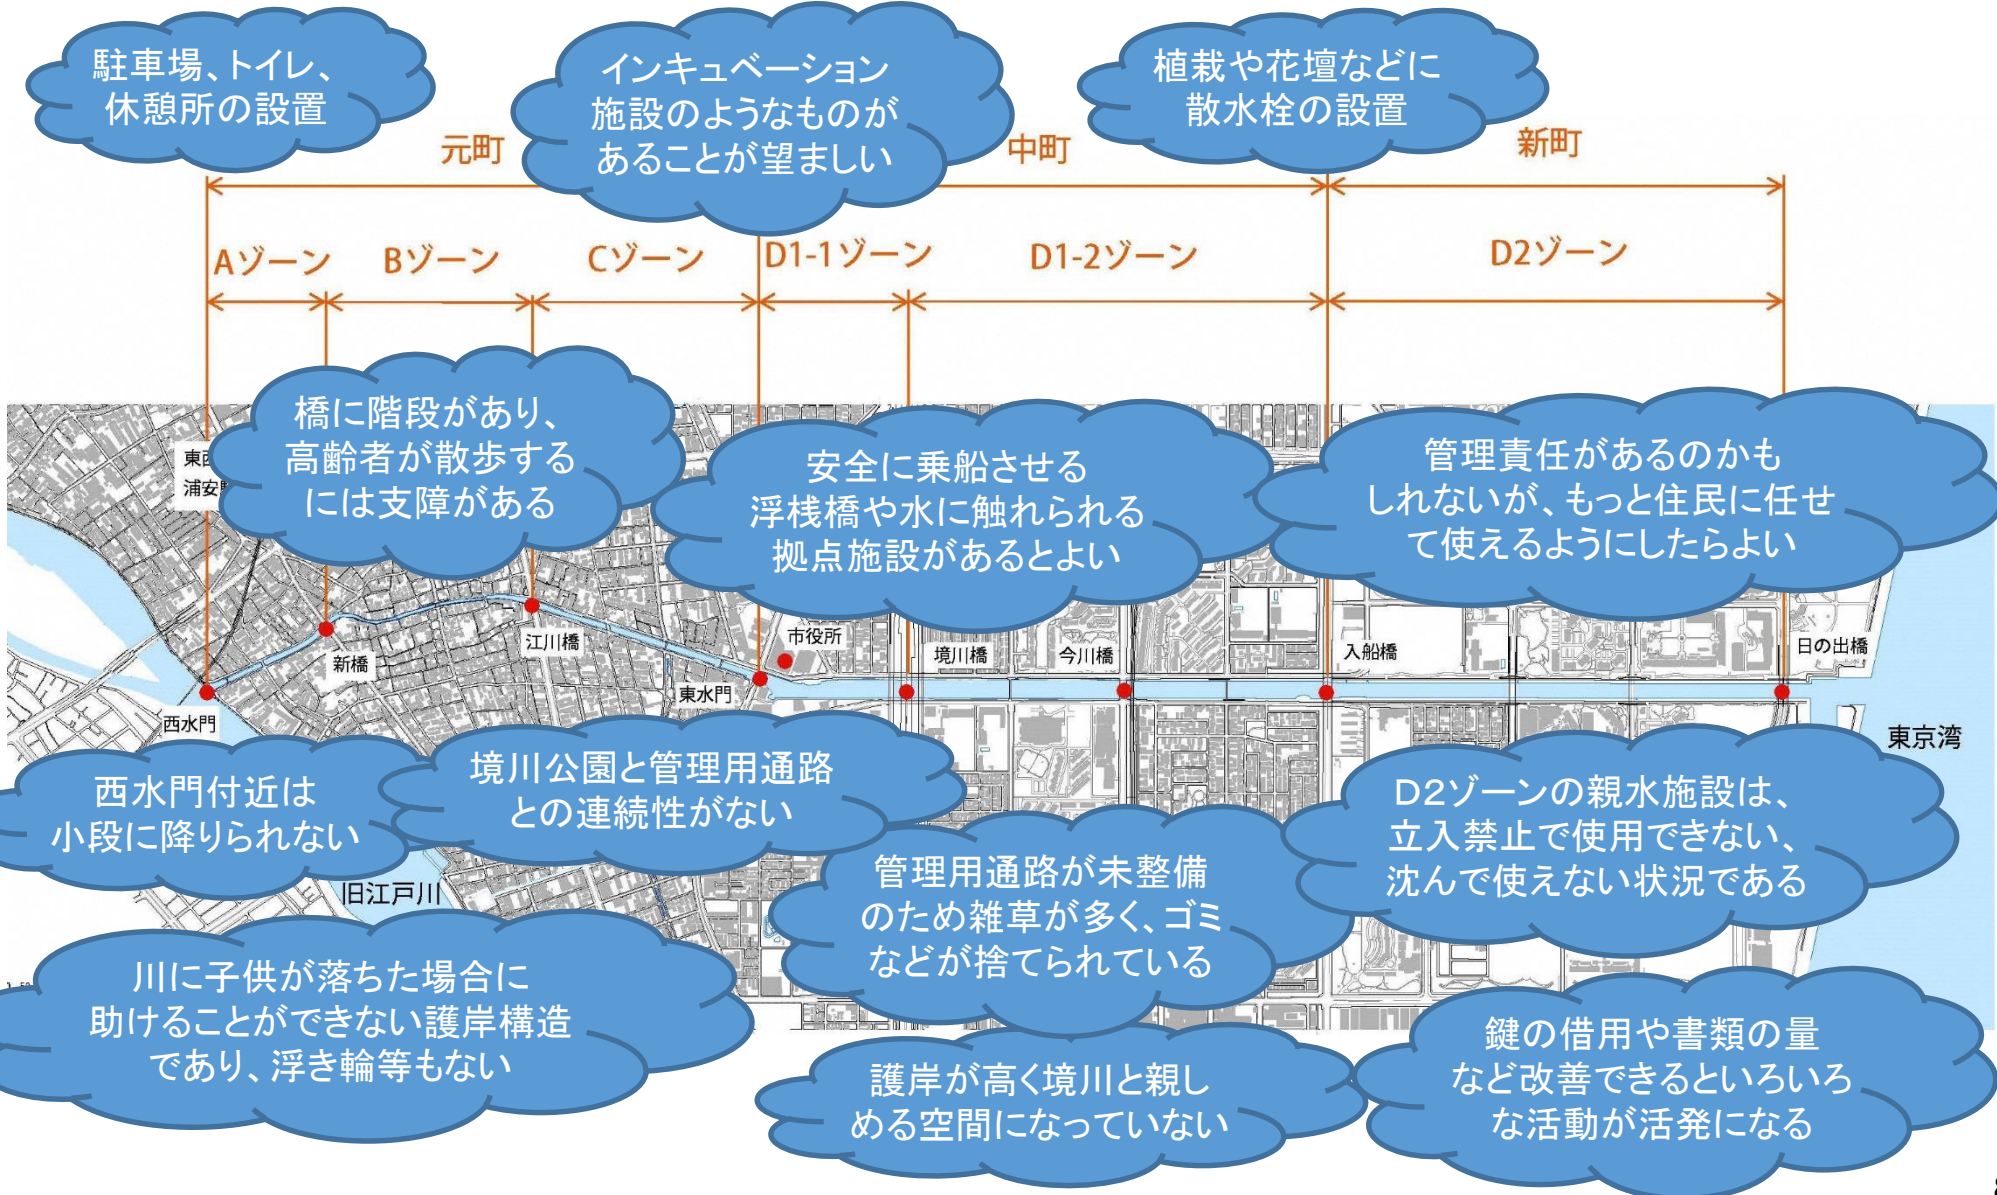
駐車場、トイレ、休憩所の設置

インキュベーション施設のようなものがあることが望ましい

植栽や花壇などに散水栓の設置

元町

中町

新町

Aゾーン

Bゾーン

Cゾーン

D1-1ゾーン

D1-2ゾーン

D2ゾーン

橋に階段があり、高齢者が散歩するには支障がある

安全に乗船させる浮桟橋や水に触れられる拠点施設があるとよい

管理責任があるのかもしれないが、もっと住民に任せて使えるようにしたらよい

東西

浦安

新橋

江川橋

市役所

東水門

境川橋

今川橋

入船橋

日の出橋

西水門

東京湾

西水門付近は小段に降りられない

境川公園と管理用通路との連続性がない

D2ゾーンの親水施設は、立入禁止で使用できない、沈んで使えない状況である

管理用通路が未整備のため雑草が多く、ゴミなどが捨てられている

旧江戸川

川に子供が落ちた場合に助けることができない護岸構造であり、浮き輪等もない

護岸が高く境川と親しめる空間になっていない

鍵の借用や書類の量など改善できるといろいろな活動が活発になる